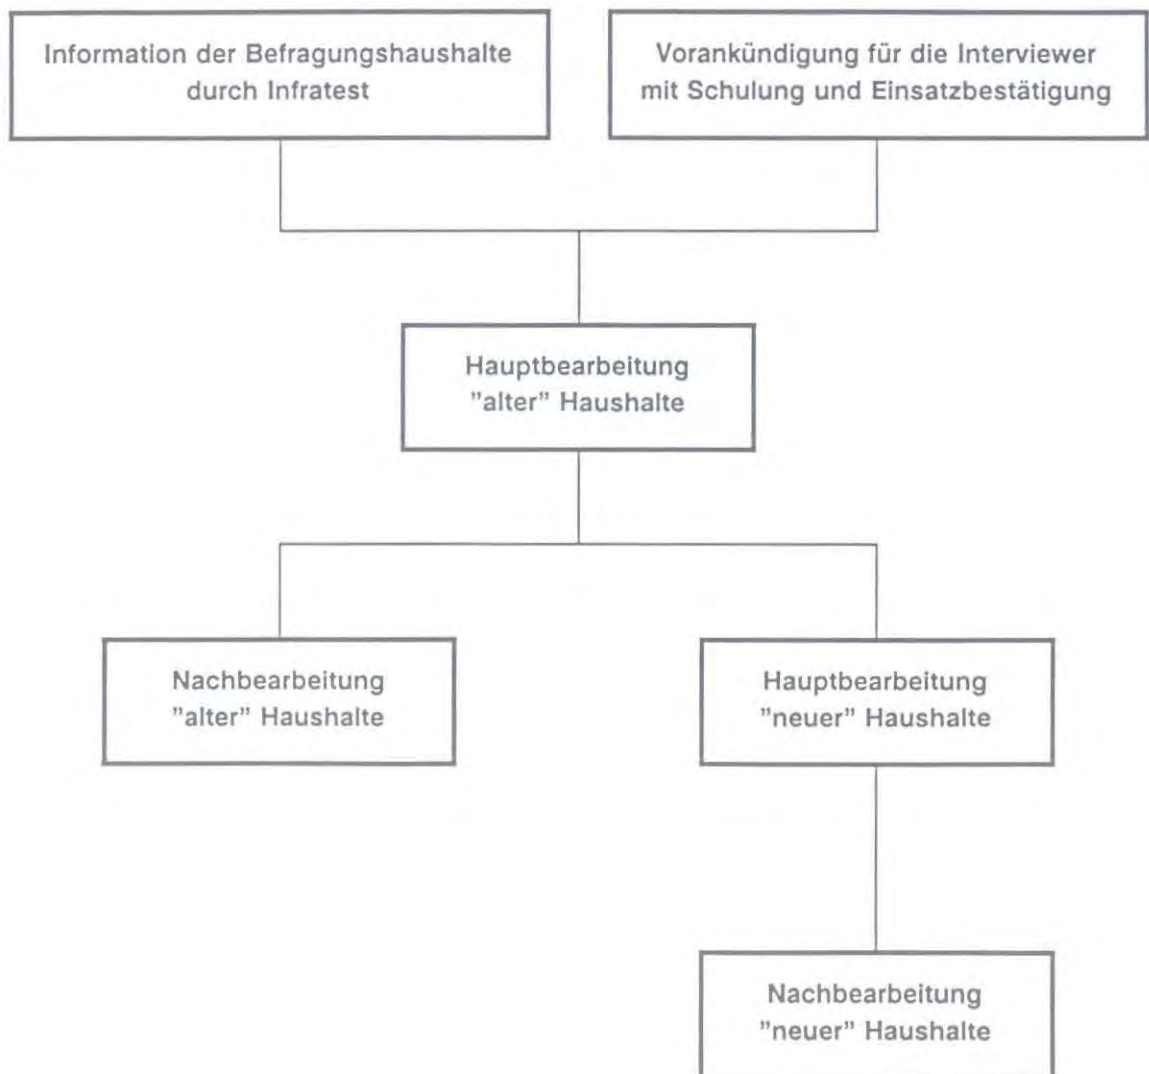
Information der Befragungshaushalte durch Infratest

Vorankündigung für die Interviewer mit Schulung und Einsatzbestätigung

Hauptbearbeitung "alter" Haushalte

Nachbearbeitung "alter" Haushalte

Hauptbearbeitung "neuer" Haushalte

Nachbearbeitung "neuer" Haushalte